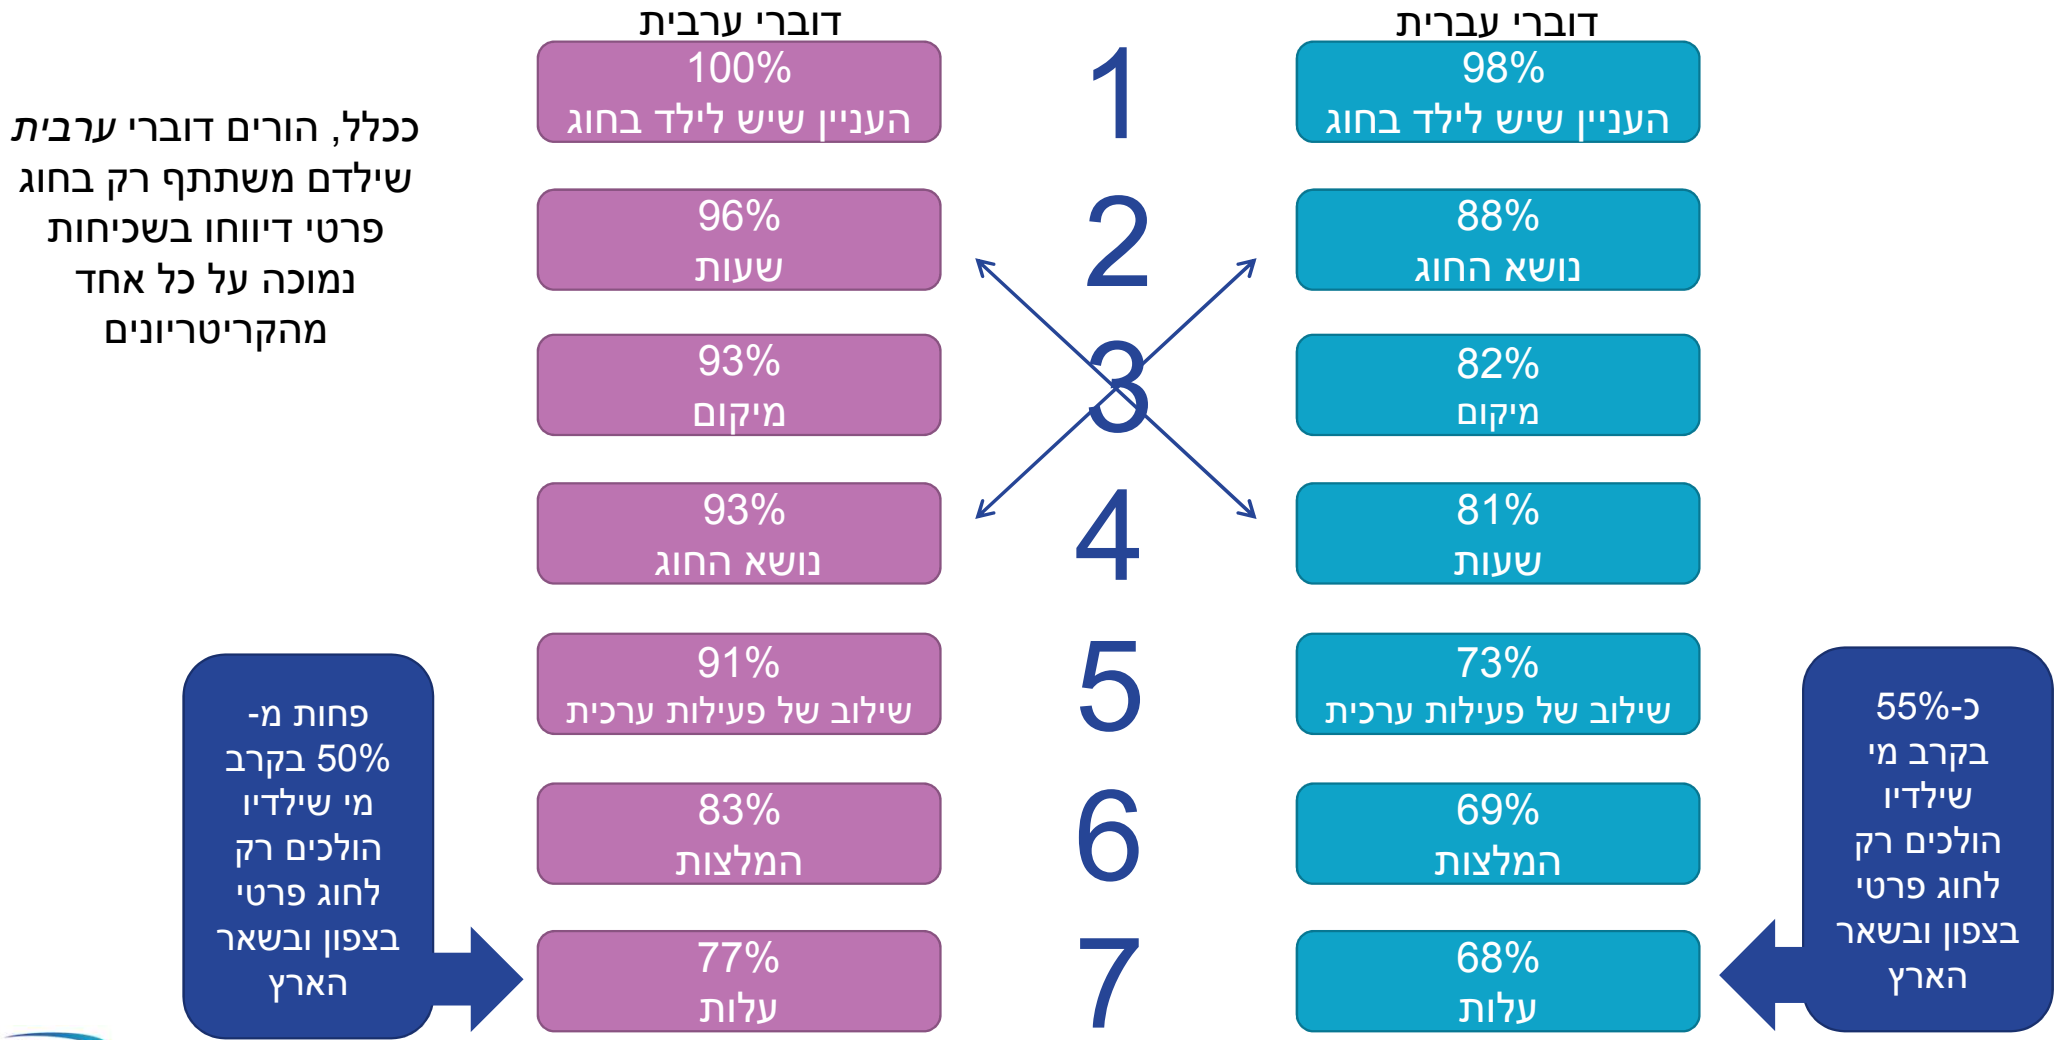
דוברי עברית

דוברי ערבית

ככלל, הורים דוברי ערבית שילדם משתתף רק בחוג פרטי דיווחו בשכיחות נמוכה על כל אחד מהקריטריונים

| דוברי ערבית | | דוברי עברית |
|---|---|---|
| 100% העניין שיש לילד בחוג | 1 | 98% העניין שיש לילד בחוג |
| 96% שעות | 2 | 88% נושא החוג |
| 93% מיקום | 3 | 82% מיקום |
| 93% נושא החוג | 4 | 81% שעות |
| 91% שילוב של פעילות ערכית | 5 | 73% שילוב של פעילות ערכית |
| 83% המלצות | 6 | 69% המלצות |
| 77% עלות | 7 | 68% עלות |

פחות מ-50% בקרב מי שילדיו הולכים רק לחוג פרטי בצפון ובשאר הארץ

כ-55% בקרב מי שילדיו הולכים רק לחוג פרטי בצפון ובשאר הארץ